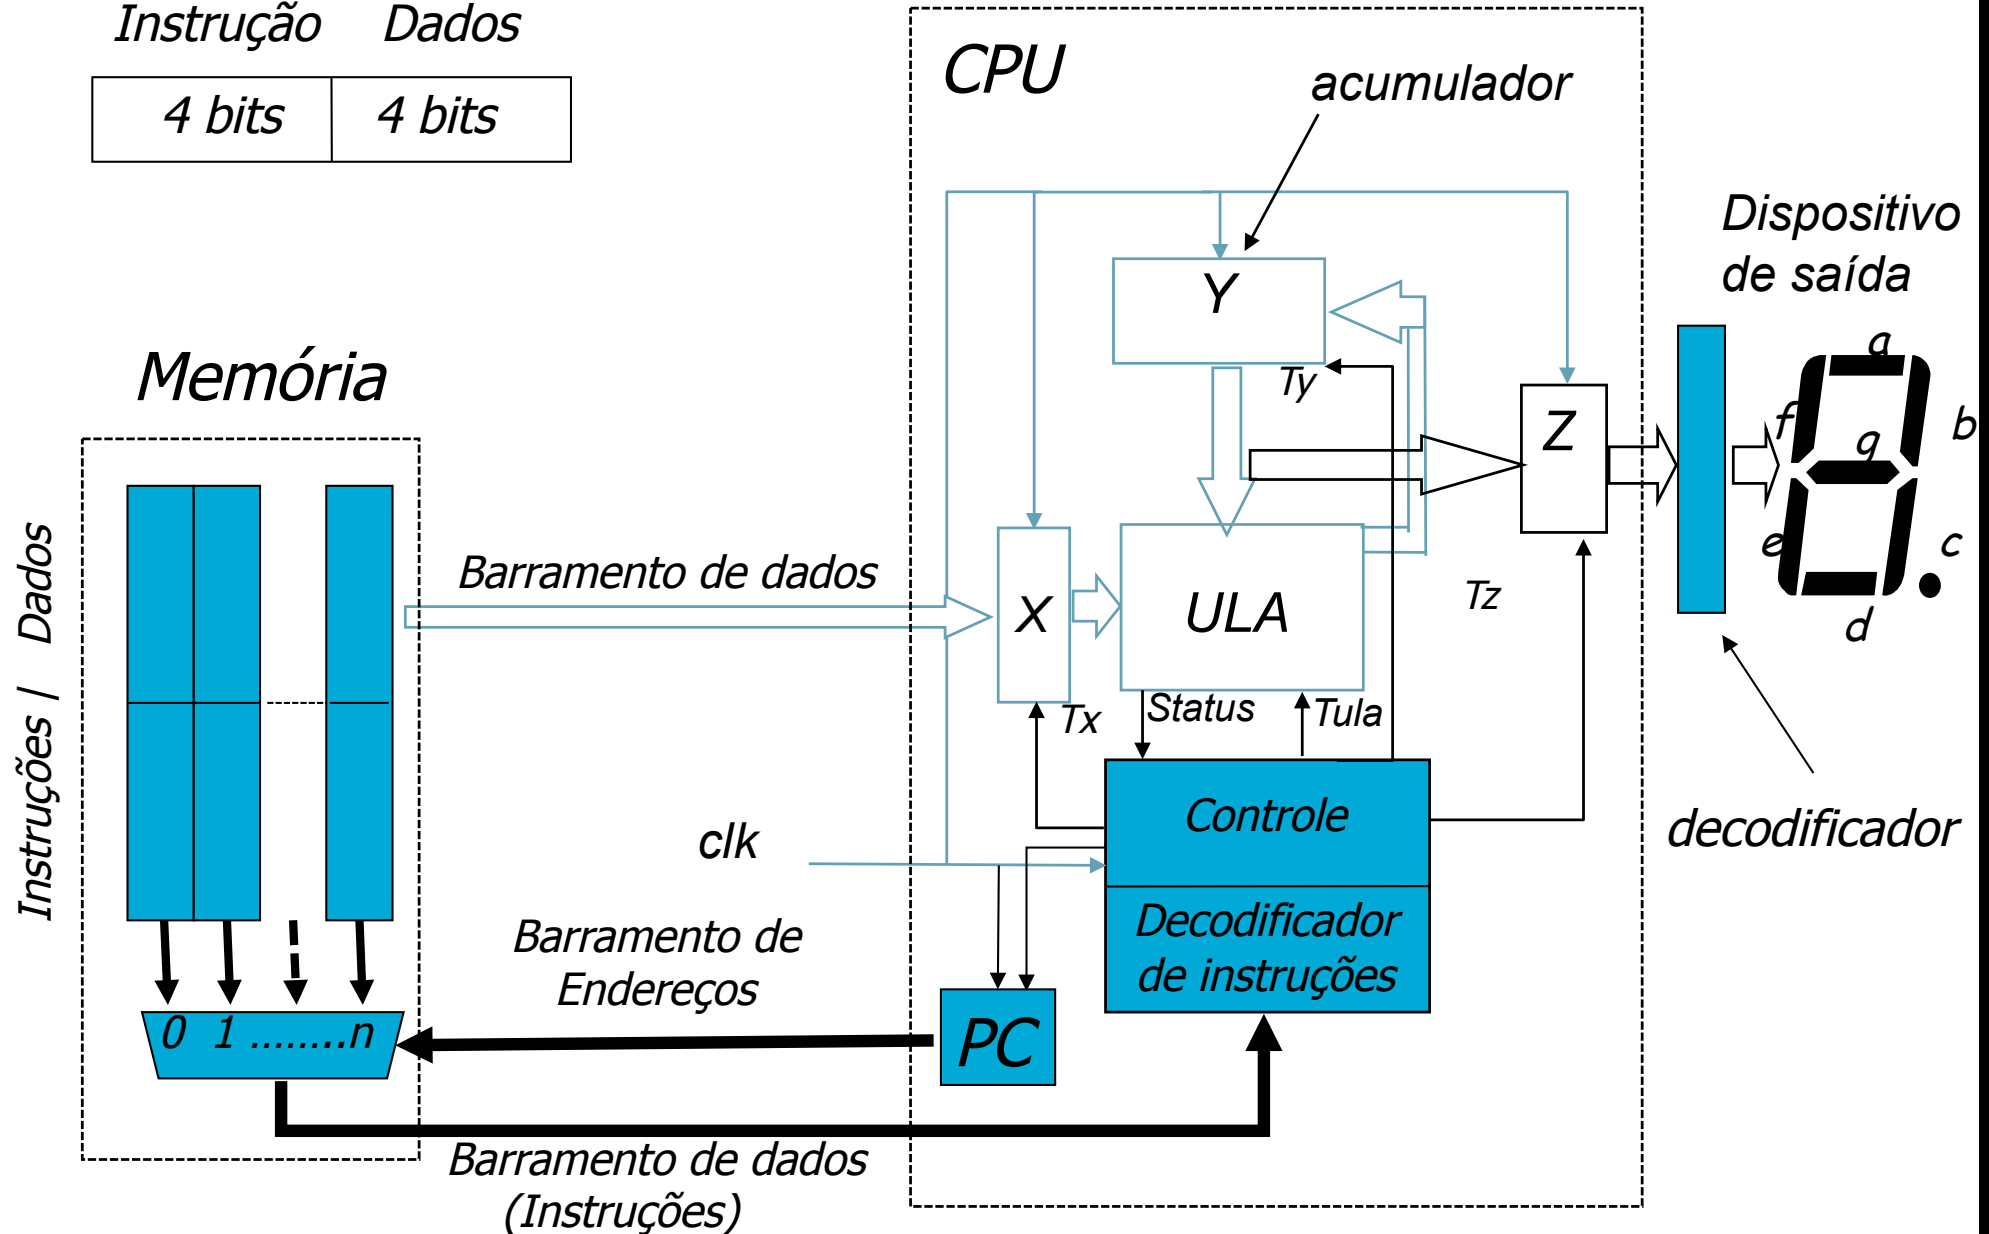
| Instrução | Dados |
|---|---|
| 4 bits | 4 bits |

CPU

acumulador

Dispositivo de saída

Y

Ty

Z

a

f

g

b

e

c

d

Memória

Instruções / Dados

Barramento de dados

X

ULA

Tz

Tx

Status

Tula

Controle

decodificador

clk

Decodificador de instruções

Barramento de Endereços

0 1 ........n

PC

Barramento de dados (Instruções)